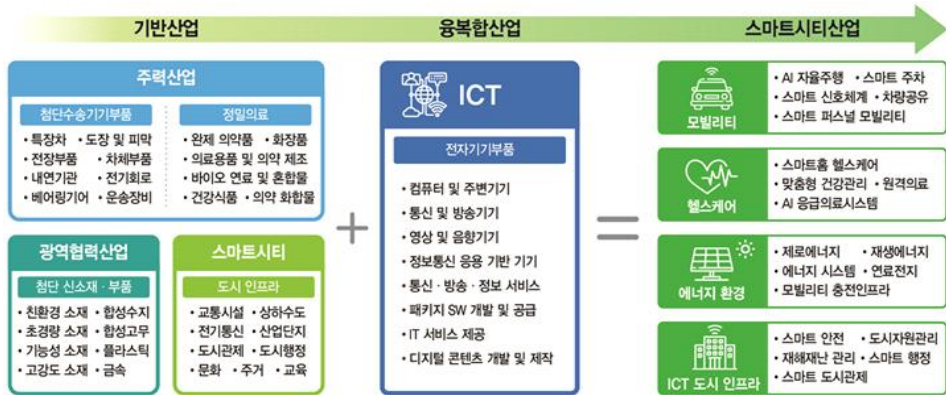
기반산업

융복합산업

스마트시티산업

주력산업

첨단수송기기부품

• 특장차 • 도장 및 피막
• 전장부품 • 차체부품
• 내연기관 • 전기회로
• 베어링기어 • 운송장비

정밀의료

• 완제 의약품 • 화장품
• 의료용품 및 의약 제조
• 바이오 연료 및 혼합물
• 건강식품 • 의약 화합물

광역협력산업

첨단 신소재 · 부품

• 친환경 소재 • 합성수지
• 초경량 소재 • 합성고무
• 기능성 소재 • 플라스틱
• 고강도 소재 • 금속

스마트시티

도시 인프라

• 교통시설 • 상하수도
• 전기통신 • 산업단지
• 도시관제 • 도시행정
• 문화 • 주거 • 교육

+

ICT

전자기기부품

• 컴퓨터 및 주변기기
• 통신 및 방송기기
• 영상 및 음향기기
• 정보통신 응용 기반 기기
• 통신 · 방송 · 정보 서비스
• 패키지 SW 개발 및 공급
• IT 서비스 제공
• 디지털 콘텐츠 개발 및 제작

=

모빌리티

• AI 자율주행 • 스마트 주차
• 스마트 신호체계 • 차량공유
• 스마트 퍼스널 모빌리티

헬스케어

• 스마트홈 헬스케어
• 맞춤형 건강관리 • 원격의료
• AI 응급의료시스템

에너지 환경

• 제로에너지 • 재생에너지
• 에너지 시스템 • 연료전지
• 모빌리티 충전인프라

ICT 도시 인프라

• 스마트 안전 • 도시자원관리
• 재해재난 관리 • 스마트 행정
• 스마트 도시관제